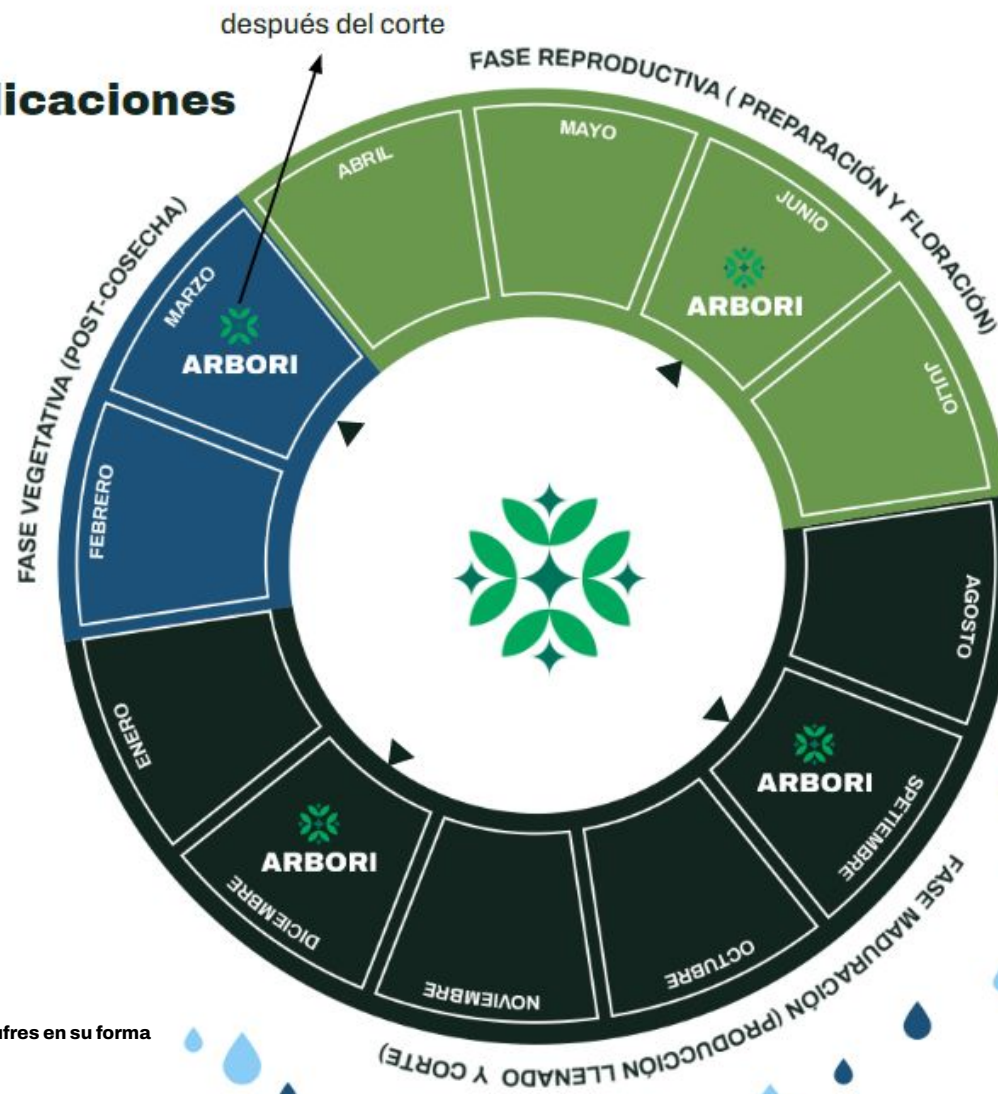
después del corte

icaciones

FASE REPRODUCTIVA ( PREPARACIÓN Y FLORACIÓN)

FASE VEGETATIVA (POST-COSECHA)

MARZO
ARBORI

ABRIL

MAYO

JUNIO
ARBORI

JULIO

FEBRERO

AGOSTO

ENERO

SPETIEMBRE
ARBORI

DICIEMBRE
ARBORI

NOVIEMBRE

OCTUBRE

FASE MADURACIÓN (PRODUCCIÓN LLENADO Y CORTE)

ufres en su forma